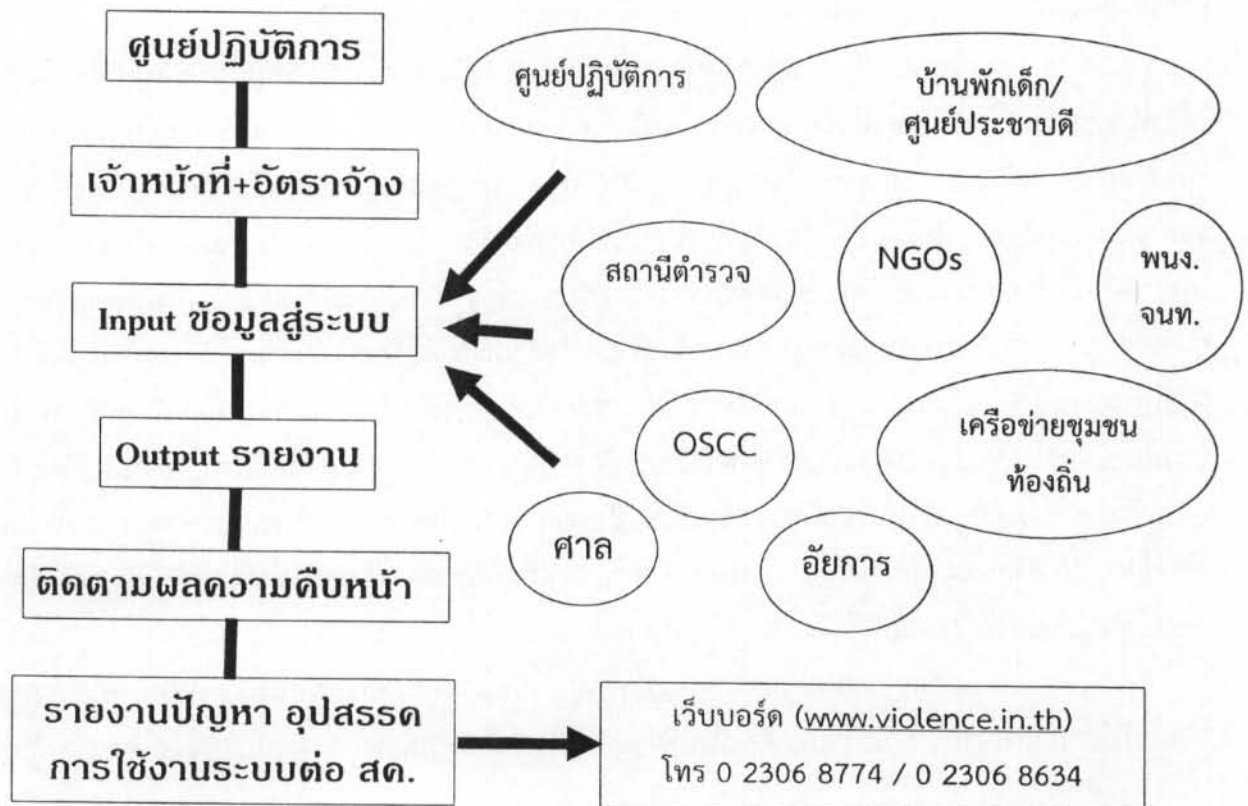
ศูนย์ปฏิบัติการ

เจ้าหน้าที่+อัตราจ้าง

Input ข้อมูลสู่ระบบ

Output รายงาน

ติดตามผลความคืบหน้า

รายงานปัญหา อุปสรรค การใช้งานระบบต่อ สค.

ศูนย์ปฏิบัติการ

บ้านพักเด็ก/ ศูนย์ประชาบดี

สถานีตำรวจ

NGOs

พนง. จนท.

OSCC

เครือข่ายชุมชน ท้องถิ่น

ศาล

อัยการ

เว็บบอร์ด (www.violence.in.th)
โทร 0 2306 8774 / 0 2306 8634